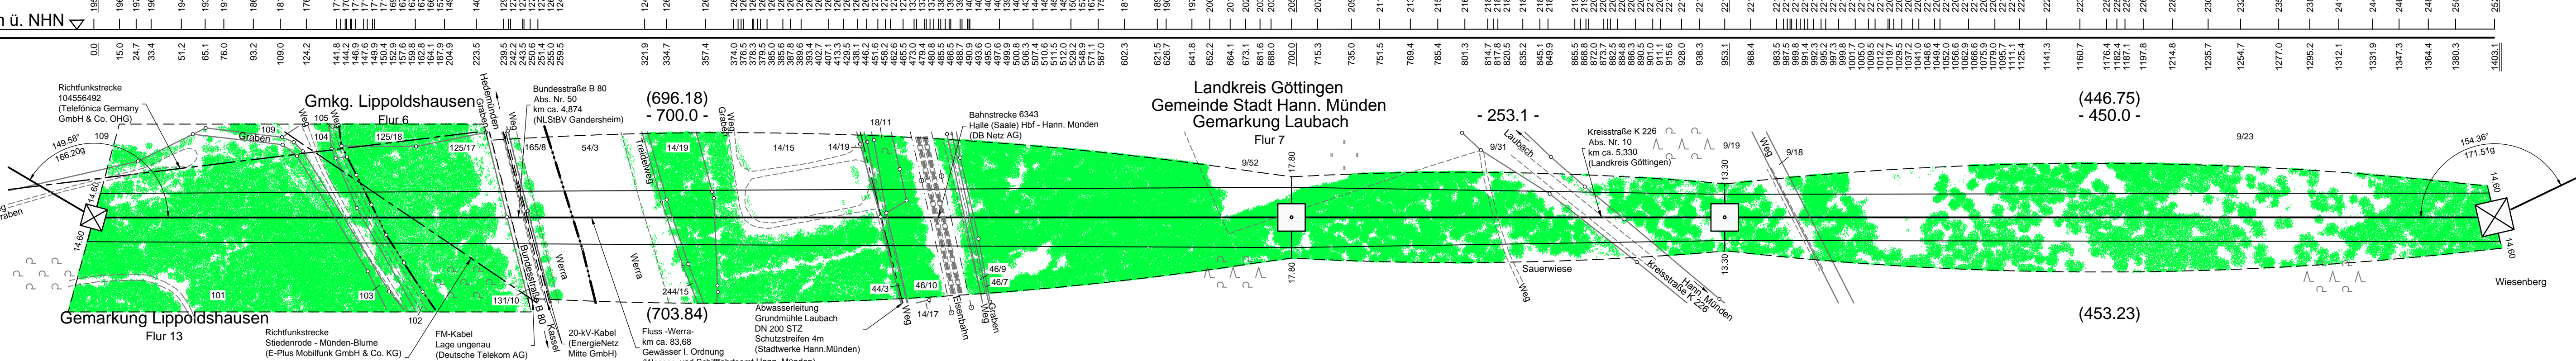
m ü. NHN

0.0 15.0 24.7 33.4 51.2 65.1 76.0 93.2 109.0 124.2 141.8 144.2 146.9 147.6 149.9 150.4 157.2 159.8 162.8 184.1 187.9 204.9 223.5 239.0 242.2 243.5 250.6 251.4 255.0 259.5 321.9 334.7 357.4 374.0 376.5 379.5 385.0 386.6 387.8 389.6 392.4 402.7 407.1 413.3 429.2 438.1 446.2 451.6 458.2 462.6 465.5 473.0 474.3 480.8 485.5 486.3 488.7 490.9 493.8 495.0 497.6 499.8 500.8 506.3 507.4 510.6 511.5 513.0 529.2 548.9 571.1 587.0 602.3 621.5 626.7 641.8 652.2 664.1 673.1 681.6 688.0 700.0 715.3 735.0 751.5 769.4 785.4 801.3 814.7 817.8 820.5 835.2 845.1 849.9 865.5 868.8 872.0 873.7 882.5 884.8 886.3 890.5 901.0 911.1 915.6 928.0 938.3 953.1 968.4 983.5 987.5 989.8 991.4 992.3 995.2 997.3 999.8 1001.7 1005.0 1009.5 1012.2 1018.6 1029.5 1037.2 1041.0 1048.6 1049.4 1052.0 1056.6 1062.9 1066.9 1075.9 1079.0 1092.7 1111.1 1125.4 1141.3 1160.7 1176.4 1182.4 1187.1 1197.8 1214.8 1235.7 1254.7 1277.0 1295.2 1312.1 1331.9 1347.3 1364.4 1380.3 1403.1

Richtfunkstrecke
104556492
(Telefónica Germany
GmbH & Co. OHG)

Gmkg. Lippoldshausen
Flur 6

Hedemünden
Graben

Bundesstraße B 80
Abs. Nr. 50
km ca. 4,874
(NLStBV Gandersheim)

(696.18)
- 700.0 -

Bahnstrecke 6343
Halle (Saale) Hbf - Hann. Münden
(DB Netz AG)

Landkreis Göttingen
Gemeinde Stadt Hann. Münden
Gemarkung Laubach
Flur 7

- 253.1 -

Kreisstraße K 226
Abs. Nr. 10
km ca. 5,330
(Landkreis Göttingen)

(446.75)
- 450.0 -

149.58°
166.20g
109
Graben
109
105
104
Weg
Weg
125/18
125/17
165/8
54/3
Treidelweg
Weg
Graben
14/19
14/15
14/19
18/11
9/52
17.80
9/31
Laubach
13.30
9/19
Weg
9/18
9/23
154.36°
171.51g
14.60
14.60
14.60
14.60
Werra
Werra
Bundesstraße B 80
101
103
102
131/10
Kassel
B 80
244/15
44/3
46/10
46/9
46/7
Eisenbahn
Graben
Weg
Weg
14/17
17.80
13.30
Sauerwiese
Weg
Kreisstraße K 226
Hann. Münden
Wiesenberg

Gemarkung Lippoldshausen
Flur 13

Richtfunkstrecke
Stiedenrode - Münden-Blume
(E-Plus Mobilfunk GmbH & Co. KG)

FM-Kabel
Lage ungenau
(Deutsche Telekom AG)

20-kV-Kabel
(EnergieNetz
Mitte GmbH)

(703.84)
Fluss -Werra-
km ca. 83,68
Gewässer I. Ordnung

Abwasserleitung
Grundmühle Laubach
DN 200 STZ
Schutzstreifen 4m
(Stadtwerke Hann.Münden)

(453.23)